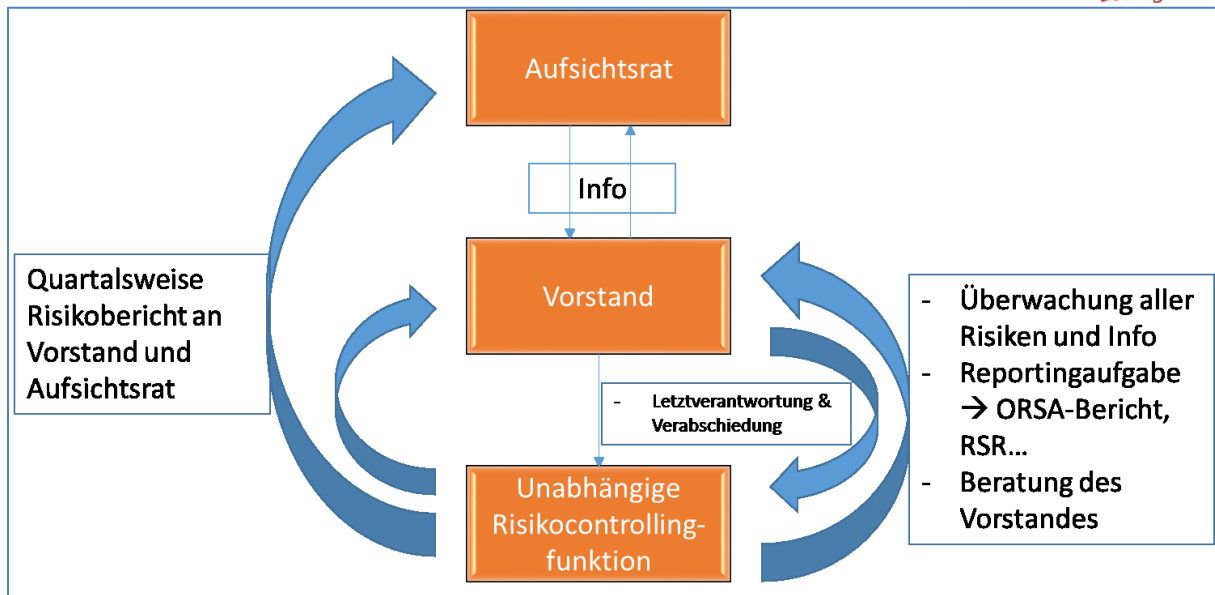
Aufsichtsrat

Info

Quartalsweise Risikobericht an Vorstand und Aufsichtsrat

Vorstand

- Überwachung aller Risiken und Info
- Reportingaufgabe → ORSA-Bericht, RSR…
- Beratung des Vorstandes

- Letztverantwortung & Verabschiedung

Unabhängige Risikocontrollingfunktion